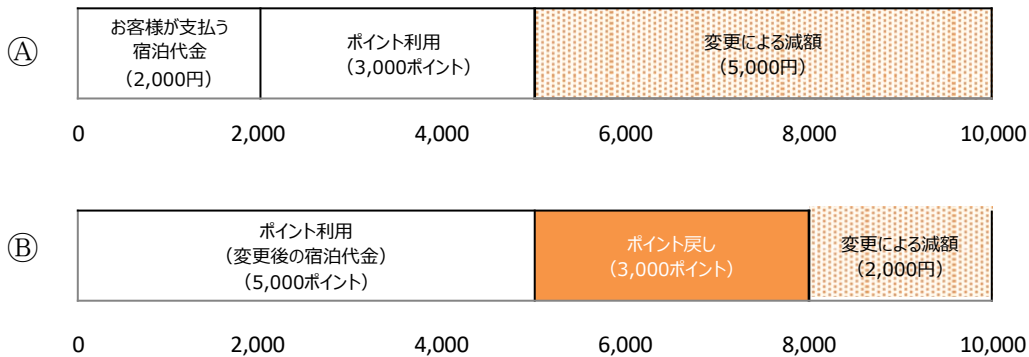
Ⓐ

お客様が支払う宿泊代金（2,000円）

ポイント利用（3,000ポイント）

変更による減額（5,000円）

0 2,000 4,000 6,000 8,000 10,000

Ⓑ

ポイント利用（変更後の宿泊代金）（5,000ポイント）

ポイント戻し（3,000ポイント）

変更による減額（2,000円）

0 2,000 4,000 6,000 8,000 10,000